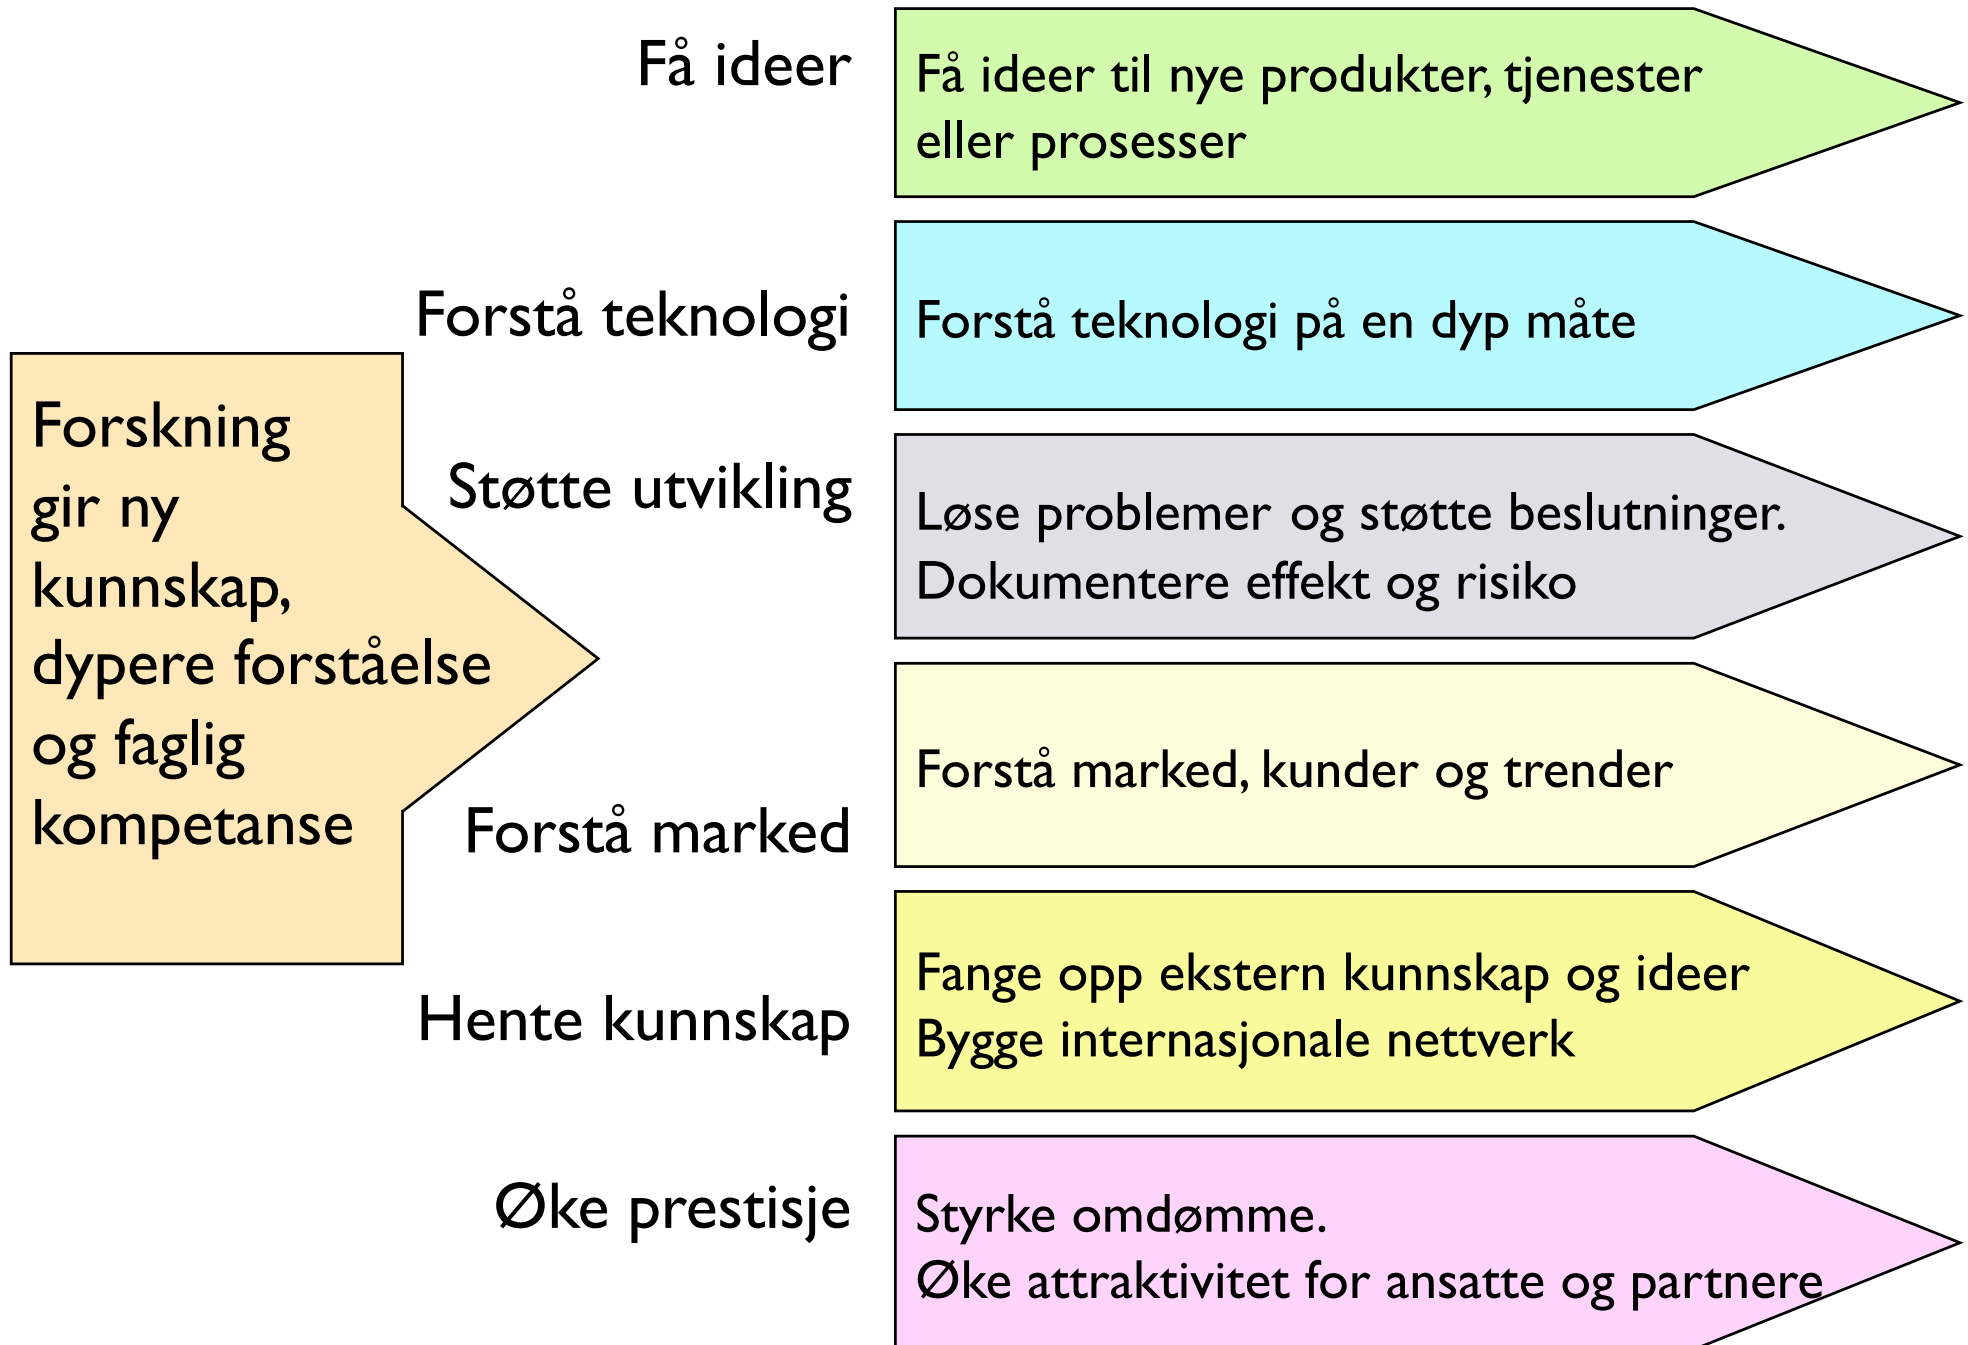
Forskning gir ny kunnskap, dypere forståelse og faglig kompetanse

Få ideer

Få ideer til nye produkter, tjenester eller prosesser

Forstå teknologi

Forstå teknologi på en dyp måte

Støtte utvikling

Løse problemer og støtte beslutninger.
Dokumentere effekt og risiko

Forstå marked

Forstå marked, kunder og trender

Hente kunnskap

Fange opp ekstern kunnskap og ideer
Bygge internasjonale nettverk

Øke prestisje

Styrke omdømme.
Øke attraktivitet for ansatte og partnere